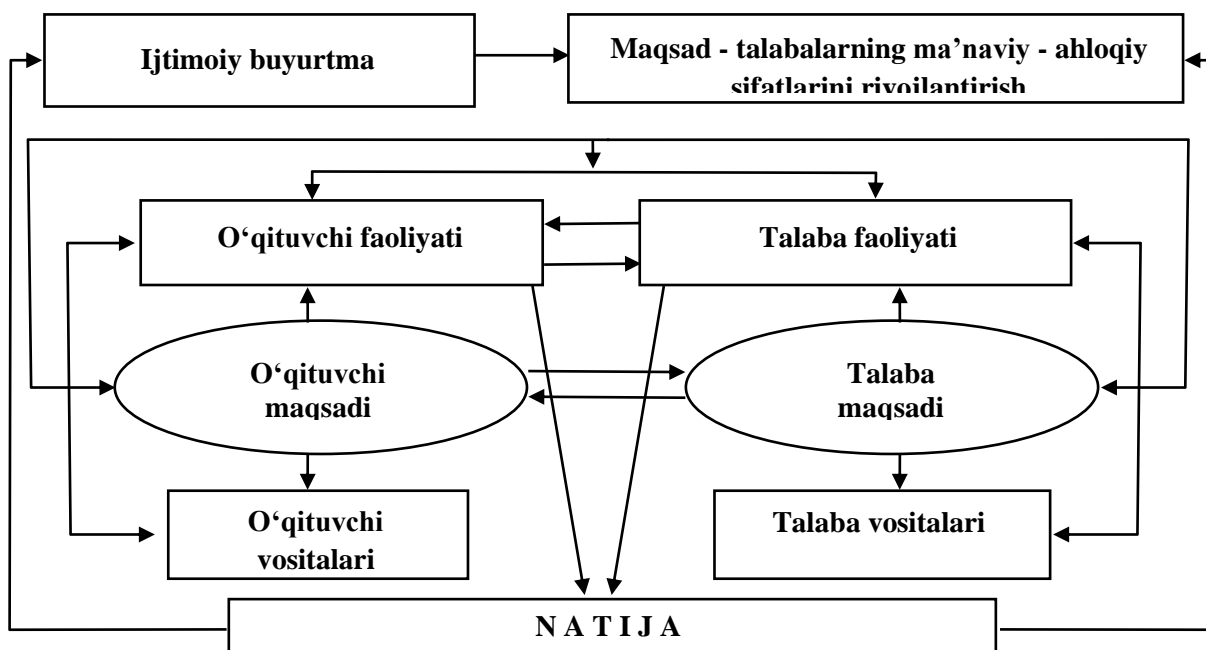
Ijtimoiy buyurtma

Maqsad - talabalarning ma’naviy - ahloqiy sifatlarini rivojlantirish

O‘qituvchi faoliyati

Talaba faoliyati

O‘qituvchi maqsadi

Talaba maqsadi

O‘qituvchi vositalari

Talaba vositalari

N A T I J A